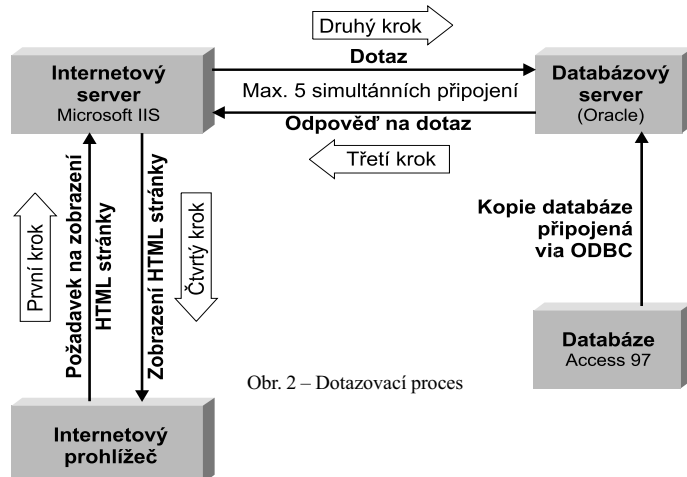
Druhý krok

Dotaz

Internetový server
Microsoft IIS

Max. 5 simultánních připojení

Databázový server
(Oracle)

Odpověď na dotaz

Třetí krok

První krok

Požadavek na zobrazení HTML stránky

Zobrazení HTML stránky

Čtvrtý krok

Kopie databáze připojená via ODBC

Databáze
Access 97

Obr. 2 – Dotazovací proces

Internetový prohlížeč